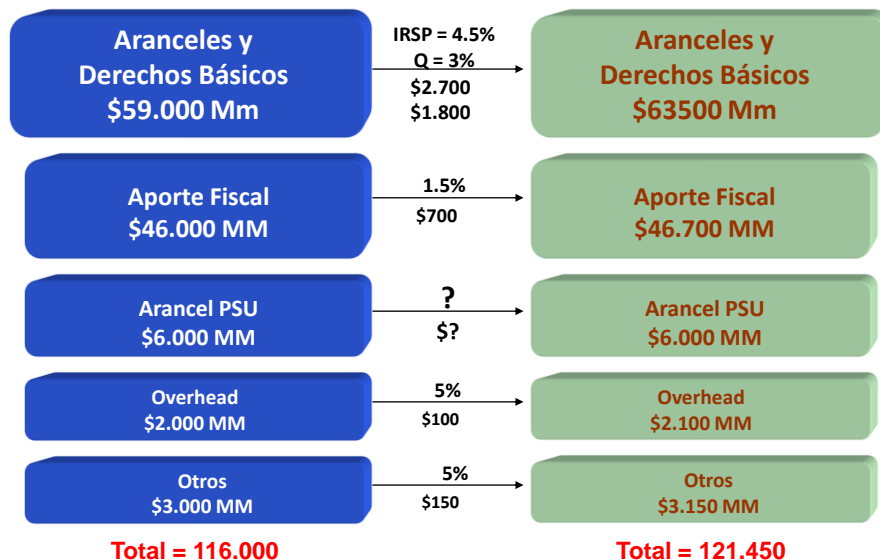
Aranceles y Derechos Básicos $59.000 Mm

IRSP = 4.5%
Q = 3%
$2.700
$1.800

Aranceles y Derechos Básicos $63500 Mm

Aporte Fiscal $46.000 MM

1.5%
$700

Aporte Fiscal $46.700 MM

Arancel PSU $6.000 MM

?
$?

Arancel PSU $6.000 MM

Overhead $2.000 MM

5%
$100

Overhead $2.100 MM

Otros $3.000 MM

5%
$150

Otros $3.150 MM

Total = 116.000

Total = 121.450